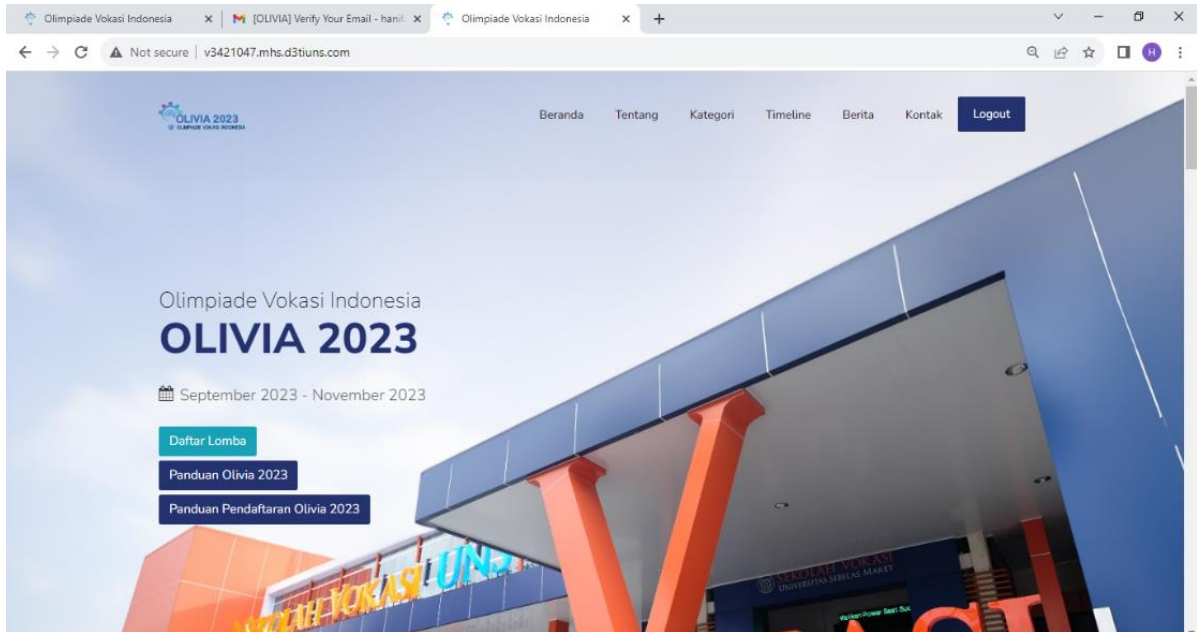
Olimpiade Vokasi Indonesia × [OLIVIA] Verify Your Email - hanif × Olimpiade Vokasi Indonesia × +

Not secure | v3421047.mhs.d3tiuns.com

H

OLIVIA 2023
OLIMPIADE VOKASI INDONESIA

Beranda Tentang Kategori Timeline Berita Kontak Logout

Olimpiade Vokasi Indonesia

OLIVIA 2023

September 2023 - November 2023

Daftar Lomba

Panduan Olivia 2023

Panduan Pendaftaran Olivia 2023

SEKOLAH VOKASI UNS

SEKOLAH VOKASI
UNIVERSITAS SEBELAS MARET

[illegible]